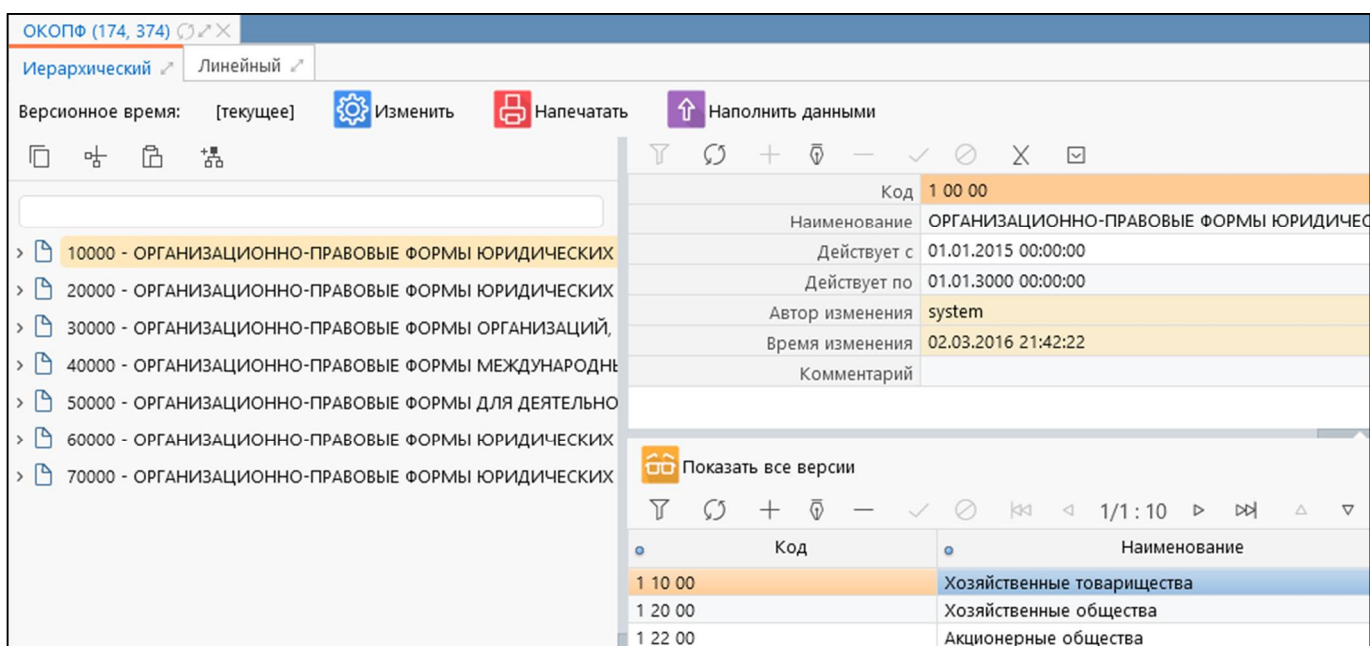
ОКОПФ (174, 374)

Иерархический

Линейный

Версионное время: [текущее] Изменить Напечатать Наполнить данными

> 10000 - ОРГАНИЗАЦИОННО-ПРАВОВЫЕ ФОРМЫ ЮРИДИЧЕСКИХ
> 20000 - ОРГАНИЗАЦИОННО-ПРАВОВЫЕ ФОРМЫ ЮРИДИЧЕСКИХ
> 30000 - ОРГАНИЗАЦИОННО-ПРАВОВЫЕ ФОРМЫ ОРГАНИЗАЦИЙ,
> 40000 - ОРГАНИЗАЦИОННО-ПРАВОВЫЕ ФОРМЫ МЕЖДУНАРОДНЫ
> 50000 - ОРГАНИЗАЦИОННО-ПРАВОВЫЕ ФОРМЫ ДЛЯ ДЕЯТЕЛЬНО
> 60000 - ОРГАНИЗАЦИОННО-ПРАВОВЫЕ ФОРМЫ ЮРИДИЧЕСКИХ
> 70000 - ОРГАНИЗАЦИОННО-ПРАВОВЫЕ ФОРМЫ ЮРИДИЧЕСКИХ

| | |
|---|---|
| Код | 1 00 00 |
| Наименование | ОРГАНИЗАЦИОННО-ПРАВОВЫЕ ФОРМЫ ЮРИДИЧЕС |
| Действует с | 01.01.2015 00:00:00 |
| Действует по | 01.01.3000 00:00:00 |
| Автор изменения | system |
| Время изменения | 02.03.2016 21:42:22 |
| Комментарий | |

Показать все версии

1/1 : 10

| Код | Наименование |
|---|---|
| 1 10 00 | Хозяйственные товарищества |
| 1 20 00 | Хозяйственные общества |
| 1 22 00 | Акционерные общества |